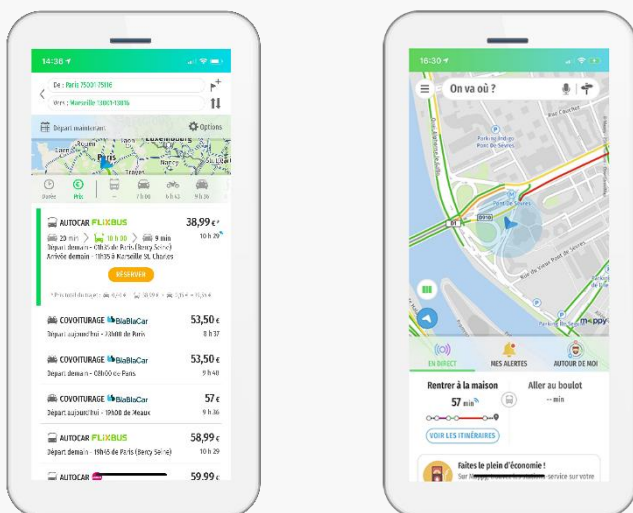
14:38

De : Paris 75001-75116

Vers : Marseille 13001-13016

Départ maintenant

Options

Paris

Durée

Prix

AUTOCAR FLIXBUS

38,99 €

20 min

10 h 30

9 min

10 h 29

Départ demain - 03h05 de Paris (Bercy Seine)

Arrivée demain - 13h35 à Marseille St. Charles

RÉSERVER

COVOITURAGE BlaBlaCar

53,50 €

Départ aujourd'hui - 23h00 de Paris

8 h 37

COVOITURAGE BlaBlaCar

53,50 €

Départ demain - 08h00 de Paris

9 h 40

COVOITURAGE BlaBlaCar

57 €

Départ aujourd'hui - 19h00 de Meaux

9 h 36

AUTOCAR FLIXBUS

58,99 €

Départ demain - 19h45 de Paris (Bercy Seine)

10 h 29

AUTOCAR

59.99 €

16:30

On va où ?

Parking Indigo Paris De Sèvres

mappy

EN DIRECT

MES ALERTES

AUTOUR DE MOI

Rentrer à la maison

57 min

Aller au boulot

-- min

VOIR LES ITINÉRAIRES

Faites le plein d'économie !

Sur Mappy, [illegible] service sur votre